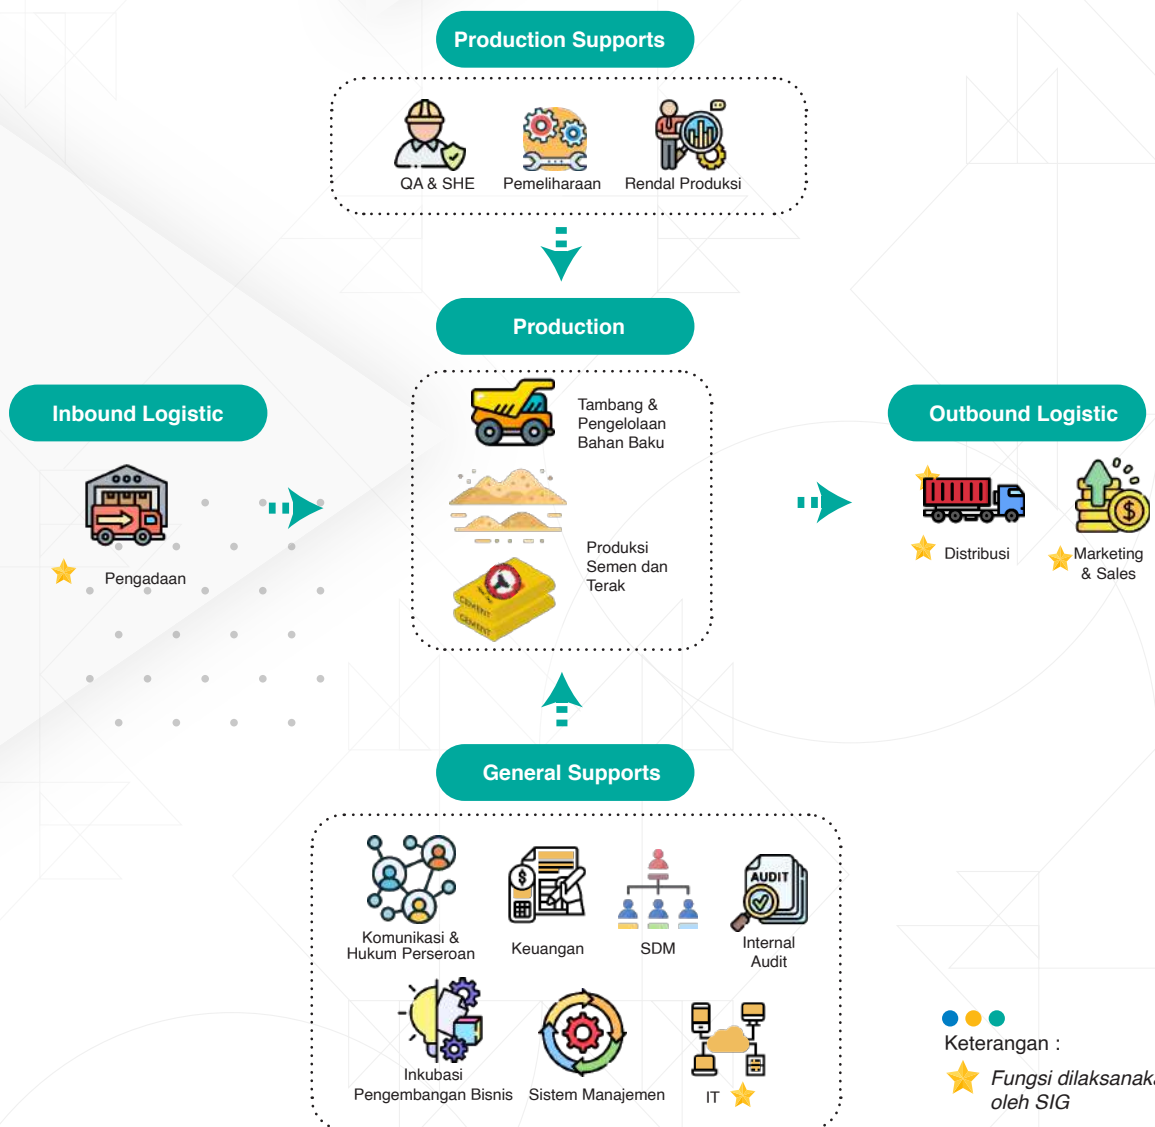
Production Supports

QA & SHE
Pemeliharaan
Rendal Produksi

Production

Tambang & Pengelolaan Bahan Baku

Produksi Semen dan Terak

Inbound Logistic

Pengadaan

Outbound Logistic

Distribusi

Marketing & Sales

General Supports

Komunikasi & Hukum Perseroan
Keuangan
SDM
AUDIT
Internal Audit

Inkubasi Pengembangan Bisnis
Sistem Manajemen
IT

Keterangan :
Fungsi dilaksanak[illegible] oleh SIG